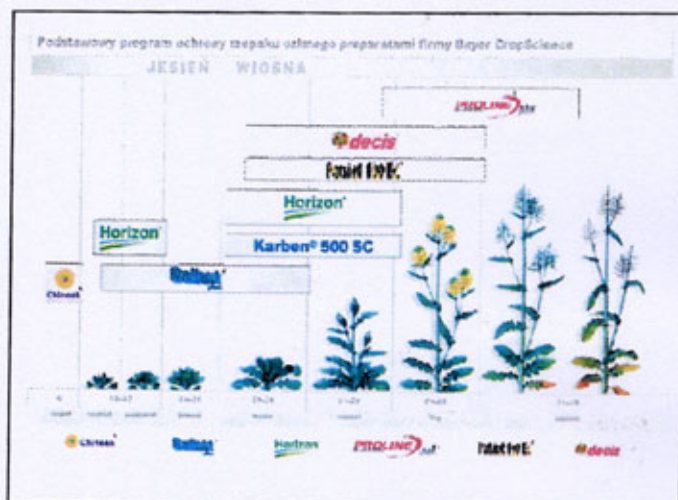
Podstawowy program ochrony rzepaku ozimego preparatami firmy Bayer CropScience

JESIEŃ WIOSNA

PROLINE 250

decis

Fastac 100 EC

Horizon

Karben® 500 SC

Horizon

Caramba

Chinook

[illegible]

Chinook

Caramba

Horizon

PROLINE 250

Fastac 100 EC

decis